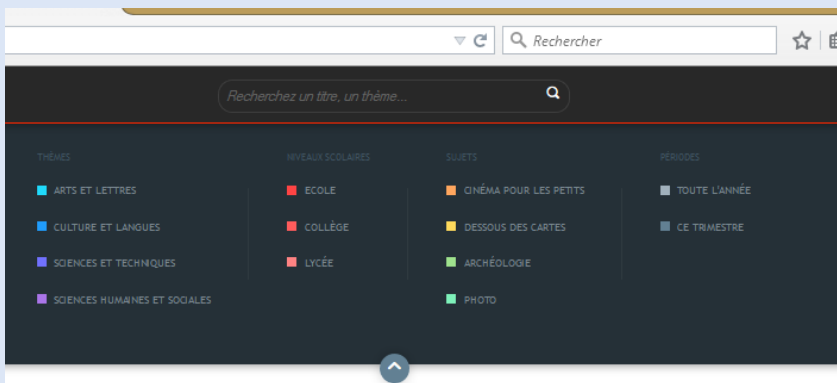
Rechercher

Recherchez un titre, un thème...

THÈMES
ARTS ET LETTRES
CULTURE ET LANGUES
SCIENCES ET TECHNIQUES
SCIENCES HUMAINES ET SOCIALES

NIVEAUX SCOLAIRES
ECOLE
COLLÈGE
LYCÉE

SUJETS
CINÉMA POUR LES PETITS
DESSOUS DES CARTES
ARCHÉOLOGIE
PHOTO

PÉRIODES
TOUTE L'ANNÉE
CE TRIMESTRE